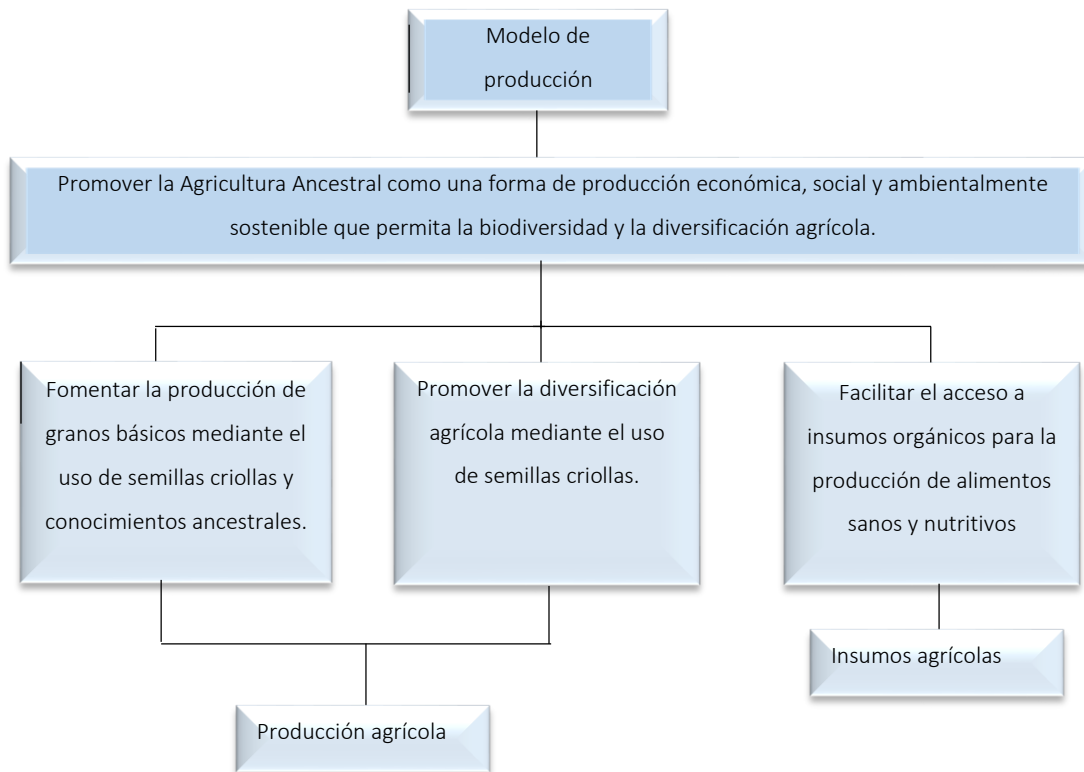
Modelo de producción

Promover la Agricultura Ancestral como una forma de producción económica, social y ambientalmente sostenible que permita la biodiversidad y la diversificación agrícola.

Fomentar la producción de granos básicos mediante el uso de semillas criollas y conocimientos ancestrales.

Promover la diversificación agrícola mediante el uso de semillas criollas.

Facilitar el acceso a insumos orgánicos para la producción de alimentos sanos y nutritivos

Insumos agrícolas

Producción agrícola